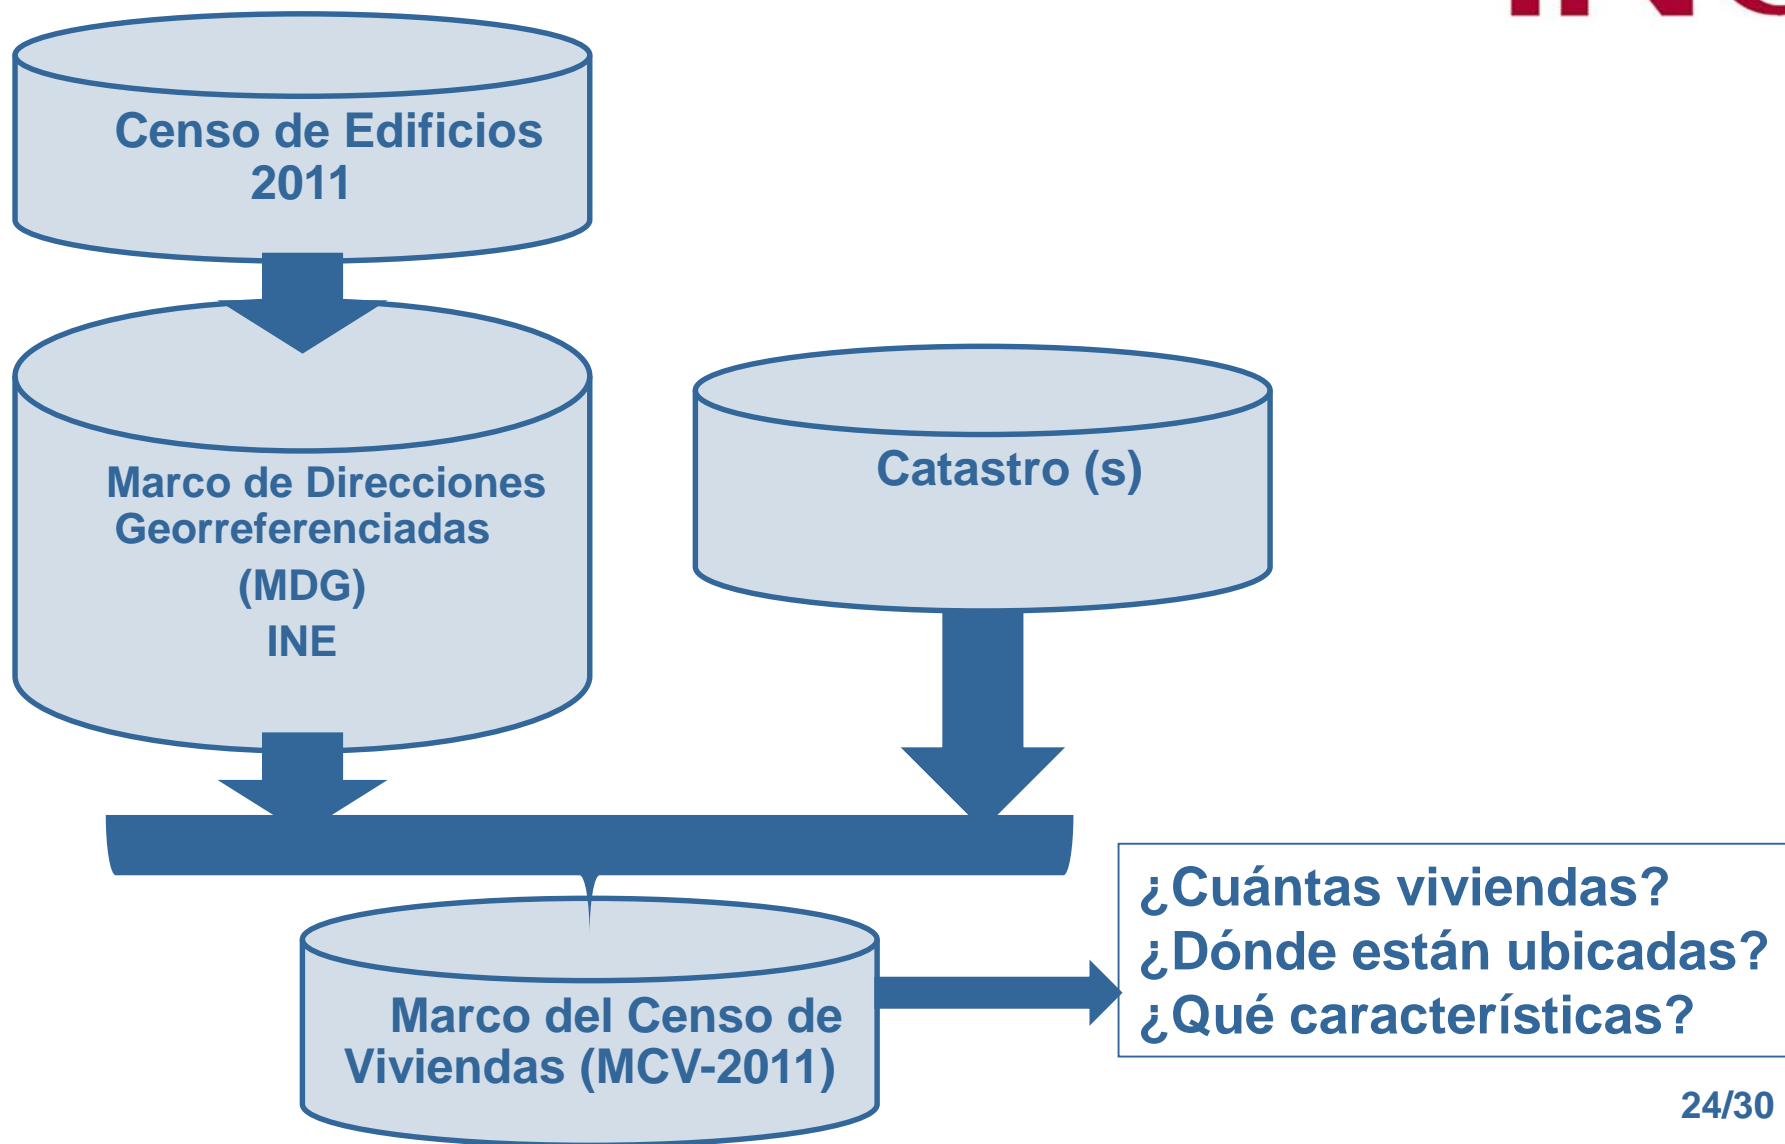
Censo de Edificios 2011

Marco de Direcciones Georreferenciadas (MDG) INE

Catastro (s)

Marco del Censo de Viviendas (MCV-2011)

¿Cuántas viviendas?
¿Dónde están ubicadas?
¿Qué características?

24/30